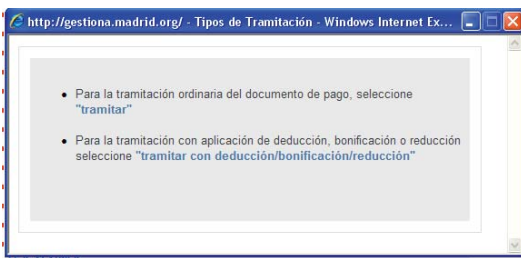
http://gestiona.madrid.org/ - Tipos de Tramitación - Windows Internet Ex...

• Para la tramitación ordinaria del documento de pago, seleccione "tramitar"

• Para la tramitación con aplicación de deducción, bonificación o reducción seleccione "tramitar con deducción/bonificación/reducción"